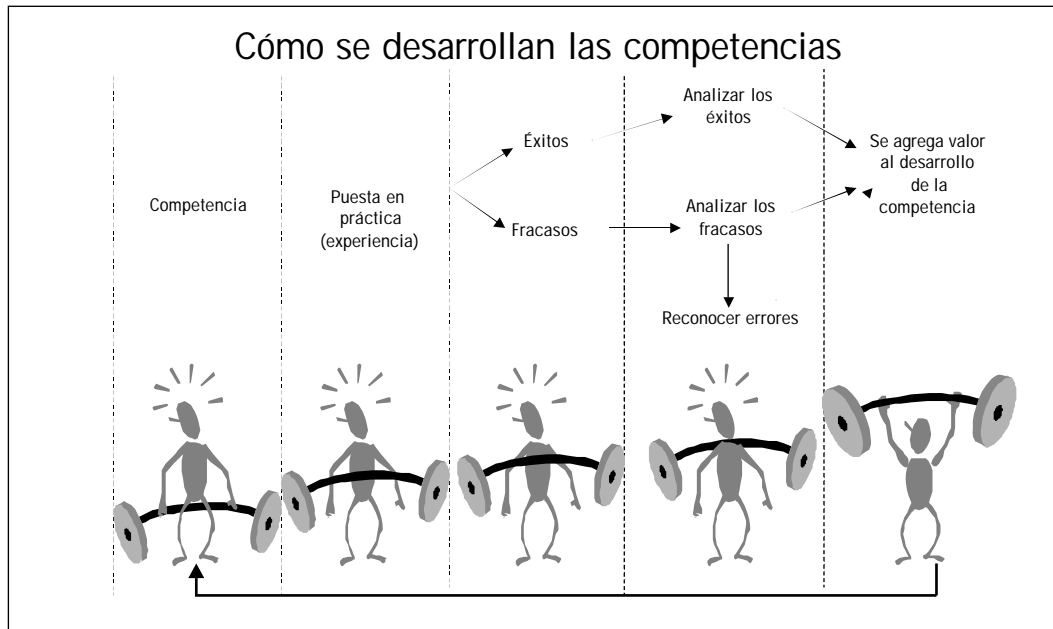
Cómo se desarrollan las competencias

Competencia

Puesta en práctica (experiencia)

Éxitos

Fracasos

Analizar los éxitos

Analizar los fracasos

Reconocer errores

Se agrega valor al desarrollo de la competencia